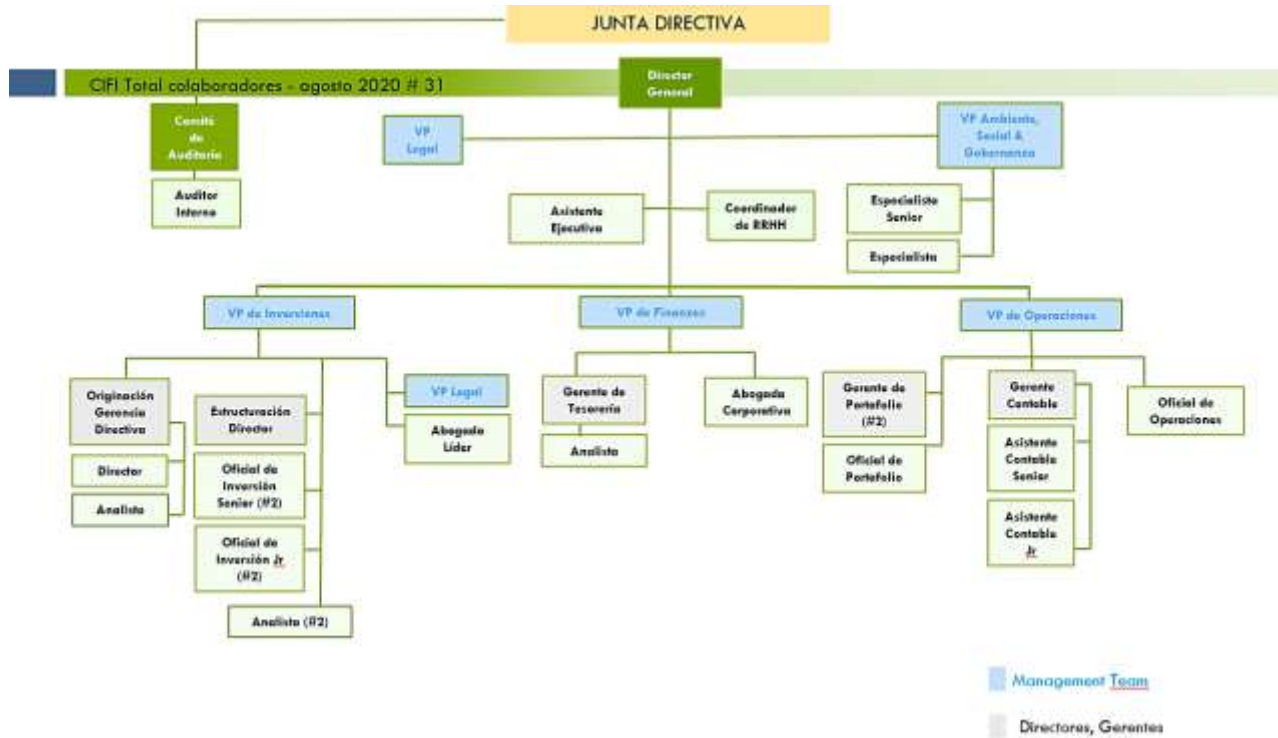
JUNTA DIRECTIVA

CIFI Total colaboradores - agosto 2020 # 31

Director General

Comité de Auditoría

Auditor Interno

VP Legal

VP Ambiente, Social & Gobernanza

Asistente Ejecutiva

Coordinador de RRHH

Especialista Senior

Especialista

VP de Inversiones

VP de Finanzas

VP de Operaciones

Originación Gerencia Directiva

Director

Analista

Estructuración Director

Oficial de Inversión Senior (#2)

Oficial de Inversión Jr (#2)

Analista (#2)

VP Legal

Abogado Líder

Gerente de Tesorería

Analista

Abogada Corporativa

Gerente de Portafolio (#2)

Oficial de Portafolio

Gerente Contable

Asistente Contable Senior

Asistente Contable Jr

Oficial de Operaciones

Management Team

Directores, Gerentes